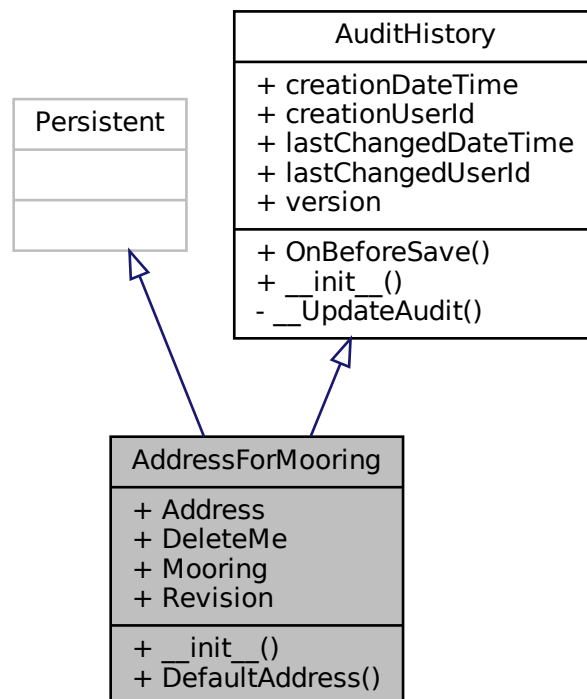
AuditHistory

+ creationDateTime
+ creationUserId
+ lastChangedDateTime
+ lastChangedUserId
+ version

+ OnBeforeSave()
+ \_\_init\_\_()
- \_\_UpdateAudit()

Persistent

AddressForMooring

+ Address
+ DeleteMe
+ Mooring
+ Revision

+ \_\_init\_\_()
+ DefaultAddress()